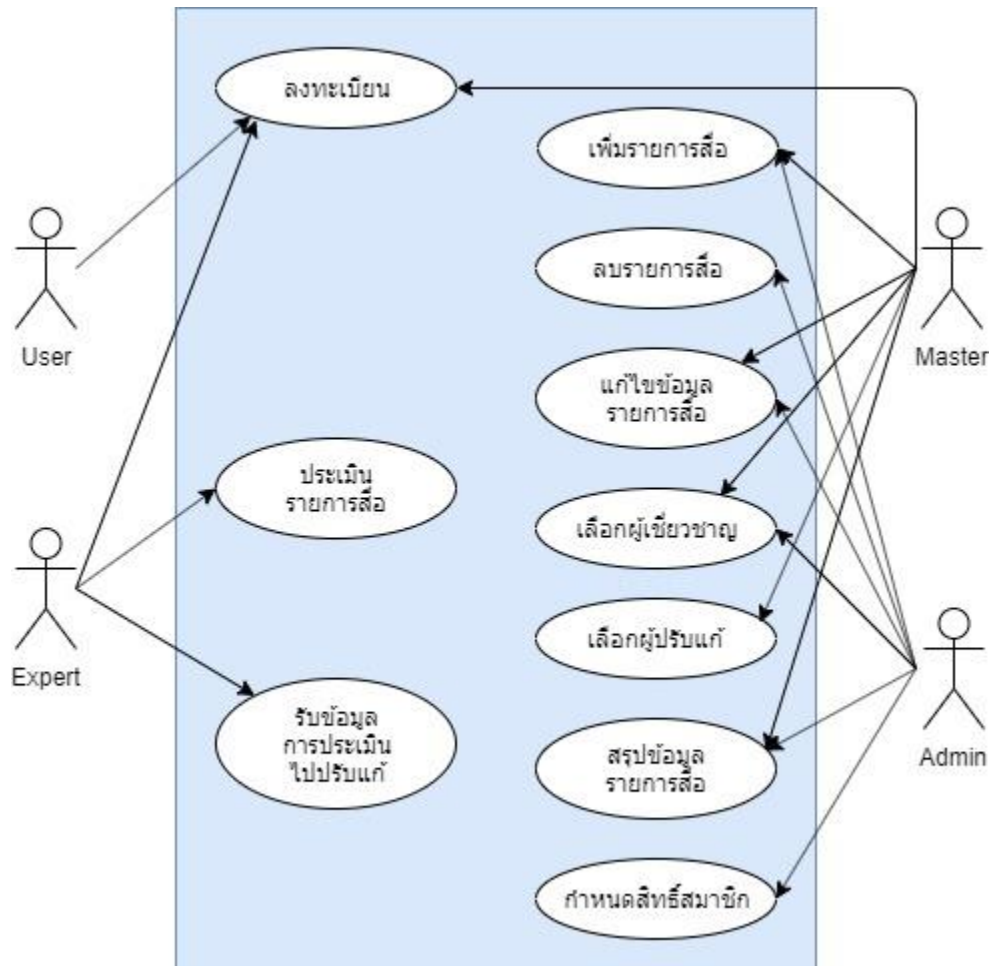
ลงทะเบียน

เพิ่มรายการสื่อ

ลบรายการสื่อ

แก้ไขข้อมูล รายการสื่อ

ประเมิน รายการสื่อ

เลือกผู้เชี่ยวชาญ

เลือกผู้ปรับแก้

รับข้อมูล การประเมิน ไปปรับแก้

สรุปข้อมูล รายการสื่อ

กำหนดสิทธิ์สมาชิก

User

Expert

Master

Admin